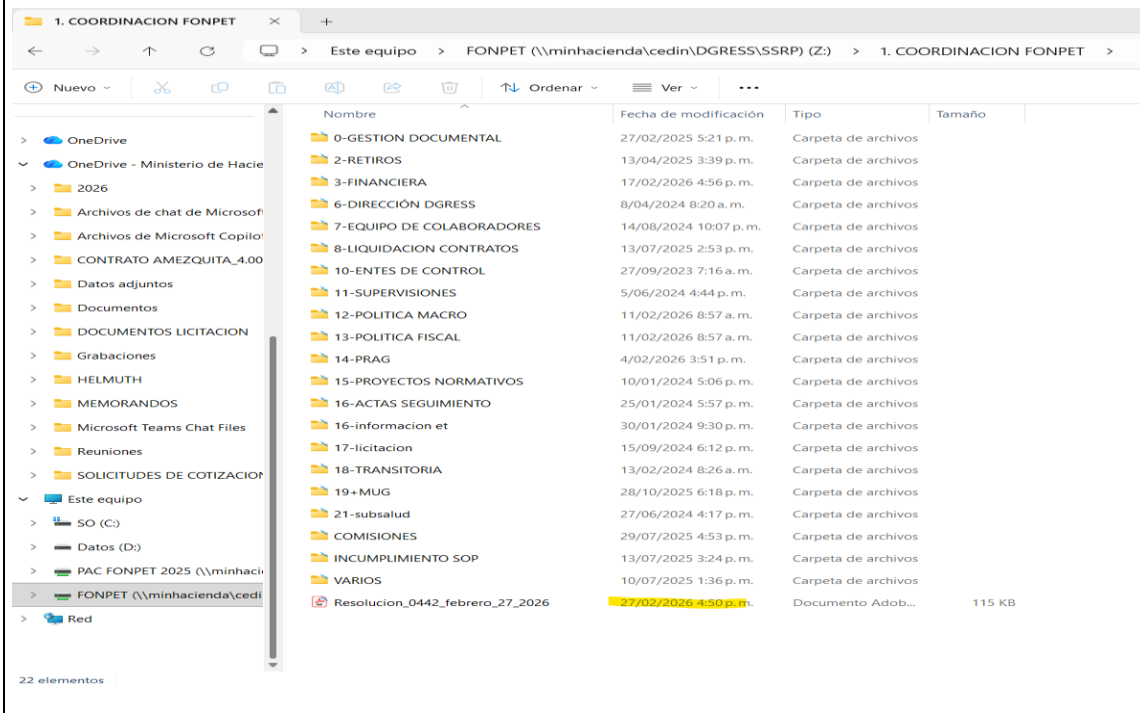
1. COORDINACION FONPET ×
+
Este equipo > FONPET (\\minhacienda\cedin\DGRESS\SSRP) (Z:) > 1. COORDINACION FONPET >
Nuevo
Ordenar
Ver
...

OneDrive
OneDrive - Ministerio de Hacie
2026
Archivos de chat de Microsof
Archivos de Microsoft Copilot
CONTRATO AMEZQUITA_4.00
Datos adjuntos
Documentos
DOCUMENTOS LICITACION
Grabaciones
HELMUTH
MEMORANDOS
Microsoft Teams Chat Files
Reuniones
SOLICITUDES DE COTIZACION
Este equipo
SO (C:)
Datos (D:)
PAC FONPET 2025 (\\minhaci
FONPET (\\minhacienda\cedi
Red

| Nombre | Fecha de modificación | Tipo | Tamaño |
|---|---|---|---|
| 0-GESTION DOCUMENTAL | 27/02/2025 5:21 p. m. | Carpeta de archivos | |
| 2-RETIROS | 13/04/2025 3:39 p. m. | Carpeta de archivos | |
| 3-FINANCIERA | 17/02/2026 4:56 p. m. | Carpeta de archivos | |
| 6-DIRECCIÓN DGRESS | 8/04/2024 8:20 a. m. | Carpeta de archivos | |
| 7-EQUIPO DE COLABORADORES | 14/08/2024 10:07 p. m. | Carpeta de archivos | |
| 8-LIQUIDACION CONTRATOS | 13/07/2025 2:53 p. m. | Carpeta de archivos | |
| 10-ENTES DE CONTROL | 27/09/2023 7:16 a. m. | Carpeta de archivos | |
| 11-SUPERVISIONES | 5/06/2024 4:44 p. m. | Carpeta de archivos | |
| 12-POLITICA MACRO | 11/02/2026 8:57 a. m. | Carpeta de archivos | |
| 13-POLITICA FISCAL | 11/02/2026 8:57 a. m. | Carpeta de archivos | |
| 14-PRAG | 4/02/2026 3:51 p. m. | Carpeta de archivos | |
| 15-PROYECTOS NORMATIVOS | 10/01/2024 5:06 p. m. | Carpeta de archivos | |
| 16-ACTAS SEGUIMIENTO | 25/01/2024 5:57 p. m. | Carpeta de archivos | |
| 16-informacion et | 30/01/2024 9:30 p. m. | Carpeta de archivos | |
| 17-licitacion | 15/09/2024 6:12 p. m. | Carpeta de archivos | |
| 18-TRANSITORIA | 13/02/2024 8:26 a. m. | Carpeta de archivos | |
| 19+MUG | 28/10/2025 6:18 p. m. | Carpeta de archivos | |
| 21-subsalud | 27/06/2024 4:17 p. m. | Carpeta de archivos | |
| COMISIONES | 29/07/2025 4:53 p. m. | Carpeta de archivos | |
| INCUMPLIMIENTO SOP | 13/07/2025 3:24 p. m. | Carpeta de archivos | |
| VARIOS | 10/07/2025 1:36 p. m. | Carpeta de archivos | |
| Resolucion_0442_febrero_27_2026 | 27/02/2026 4:50 p. m. | Documento Adob... | 115 KB |

22 elementos